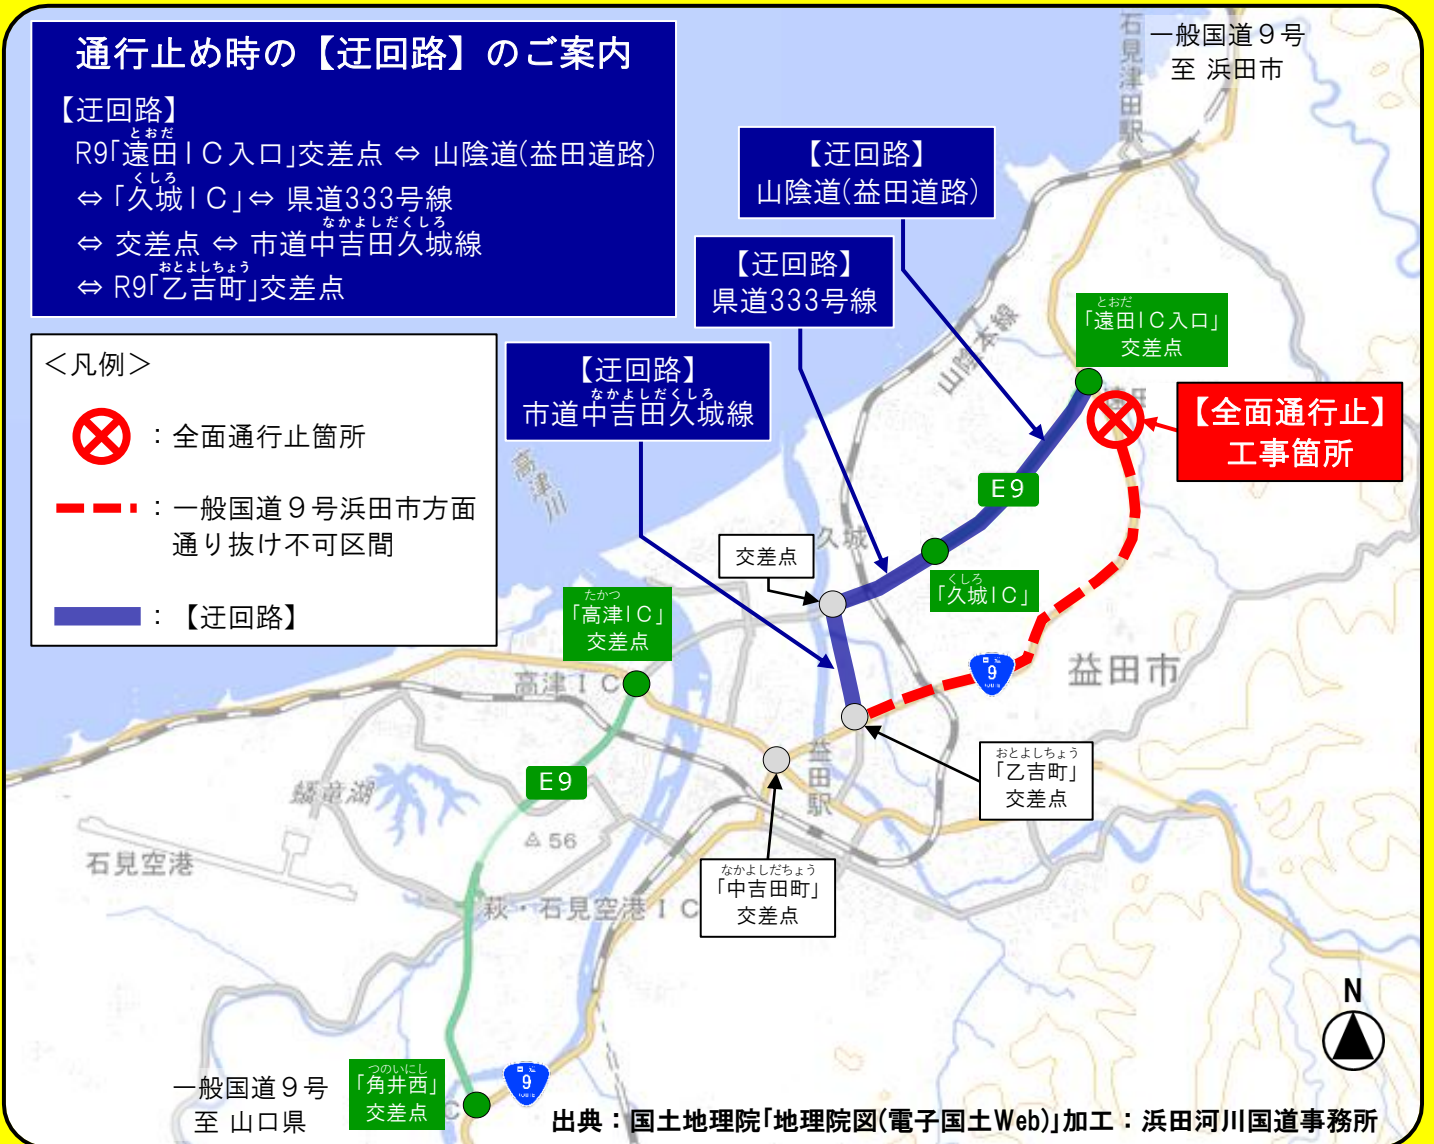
通行止め時の【迂回路】のご案内

【迂回路】
R9「遠田IC入口」交差点 ⇔ 山陰道(益田道路) ⇔「久城IC」⇔ 県道333号線 ⇔ 交差点 ⇔ 市道中吉田久城線 ⇔ R9「乙吉町」交差点

<凡例>
：全面通行止箇所
：一般国道9号浜田市方面通り抜け不可区間
：【迂回路】

一般国道9号
至 浜田市

石見津田駅

【迂回路】
山陰道(益田道路)

【迂回路】
県道333号線

【迂回路】
市道中吉田久城線

山陰本線

「遠田IC入口」
交差点

【全面通行止】
工事箇所

E9

高津川

交差点

久城

「久城IC」

「高津IC」
交差点

9

益田市

高津IC

益田駅

「乙吉町」
交差点

蟠竜湖

E9

56

石見空港

萩・石見空港IC

「中吉田町」
交差点

N

一般国道9号
至 山口県

「角井西」
交差点

9

出典：国土地理院「地理院図(電子国土Web)」加工：浜田河川国道事務所